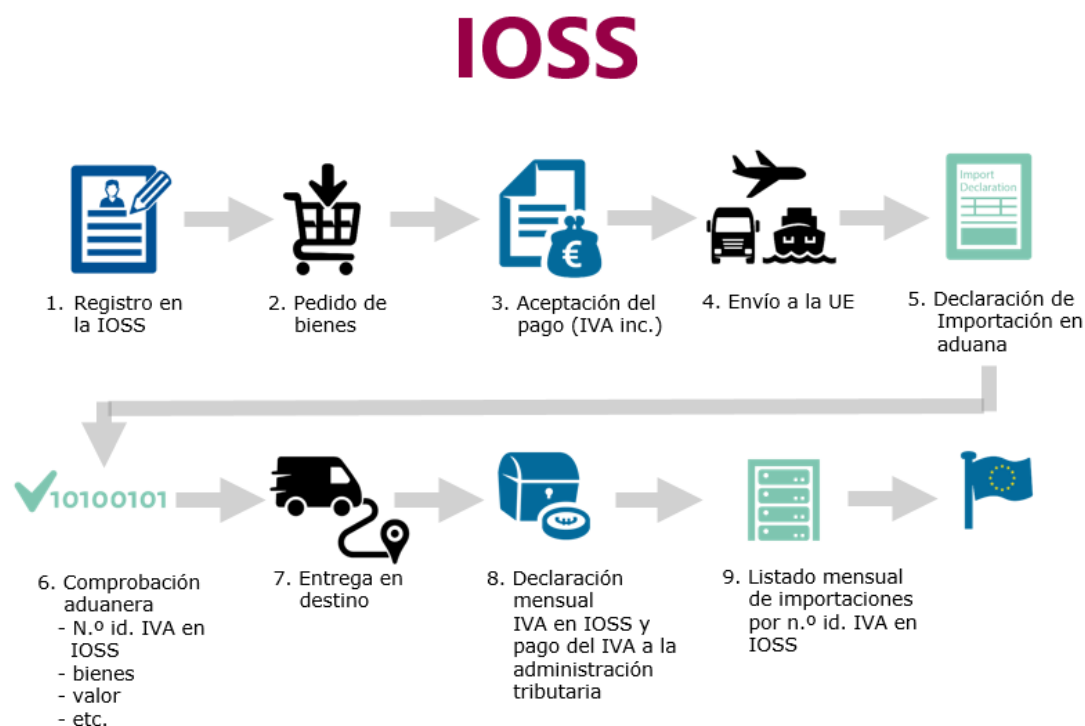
IOSS

1. Registro en la IOSS

2. Pedido de bienes

€

3. Aceptación del pago (IVA inc.)

4. Envío a la UE

Import Declaration

5. Declaración de Importación en aduana

10100101

6. Comprobación aduanera
- N.º id. IVA en IOSS
- bienes
- valor
- etc.

7. Entrega en destino

8. Declaración mensual IVA en IOSS y pago del IVA a la administración tributaria

9. Listado mensual de importaciones por n.º id. IVA en IOSS